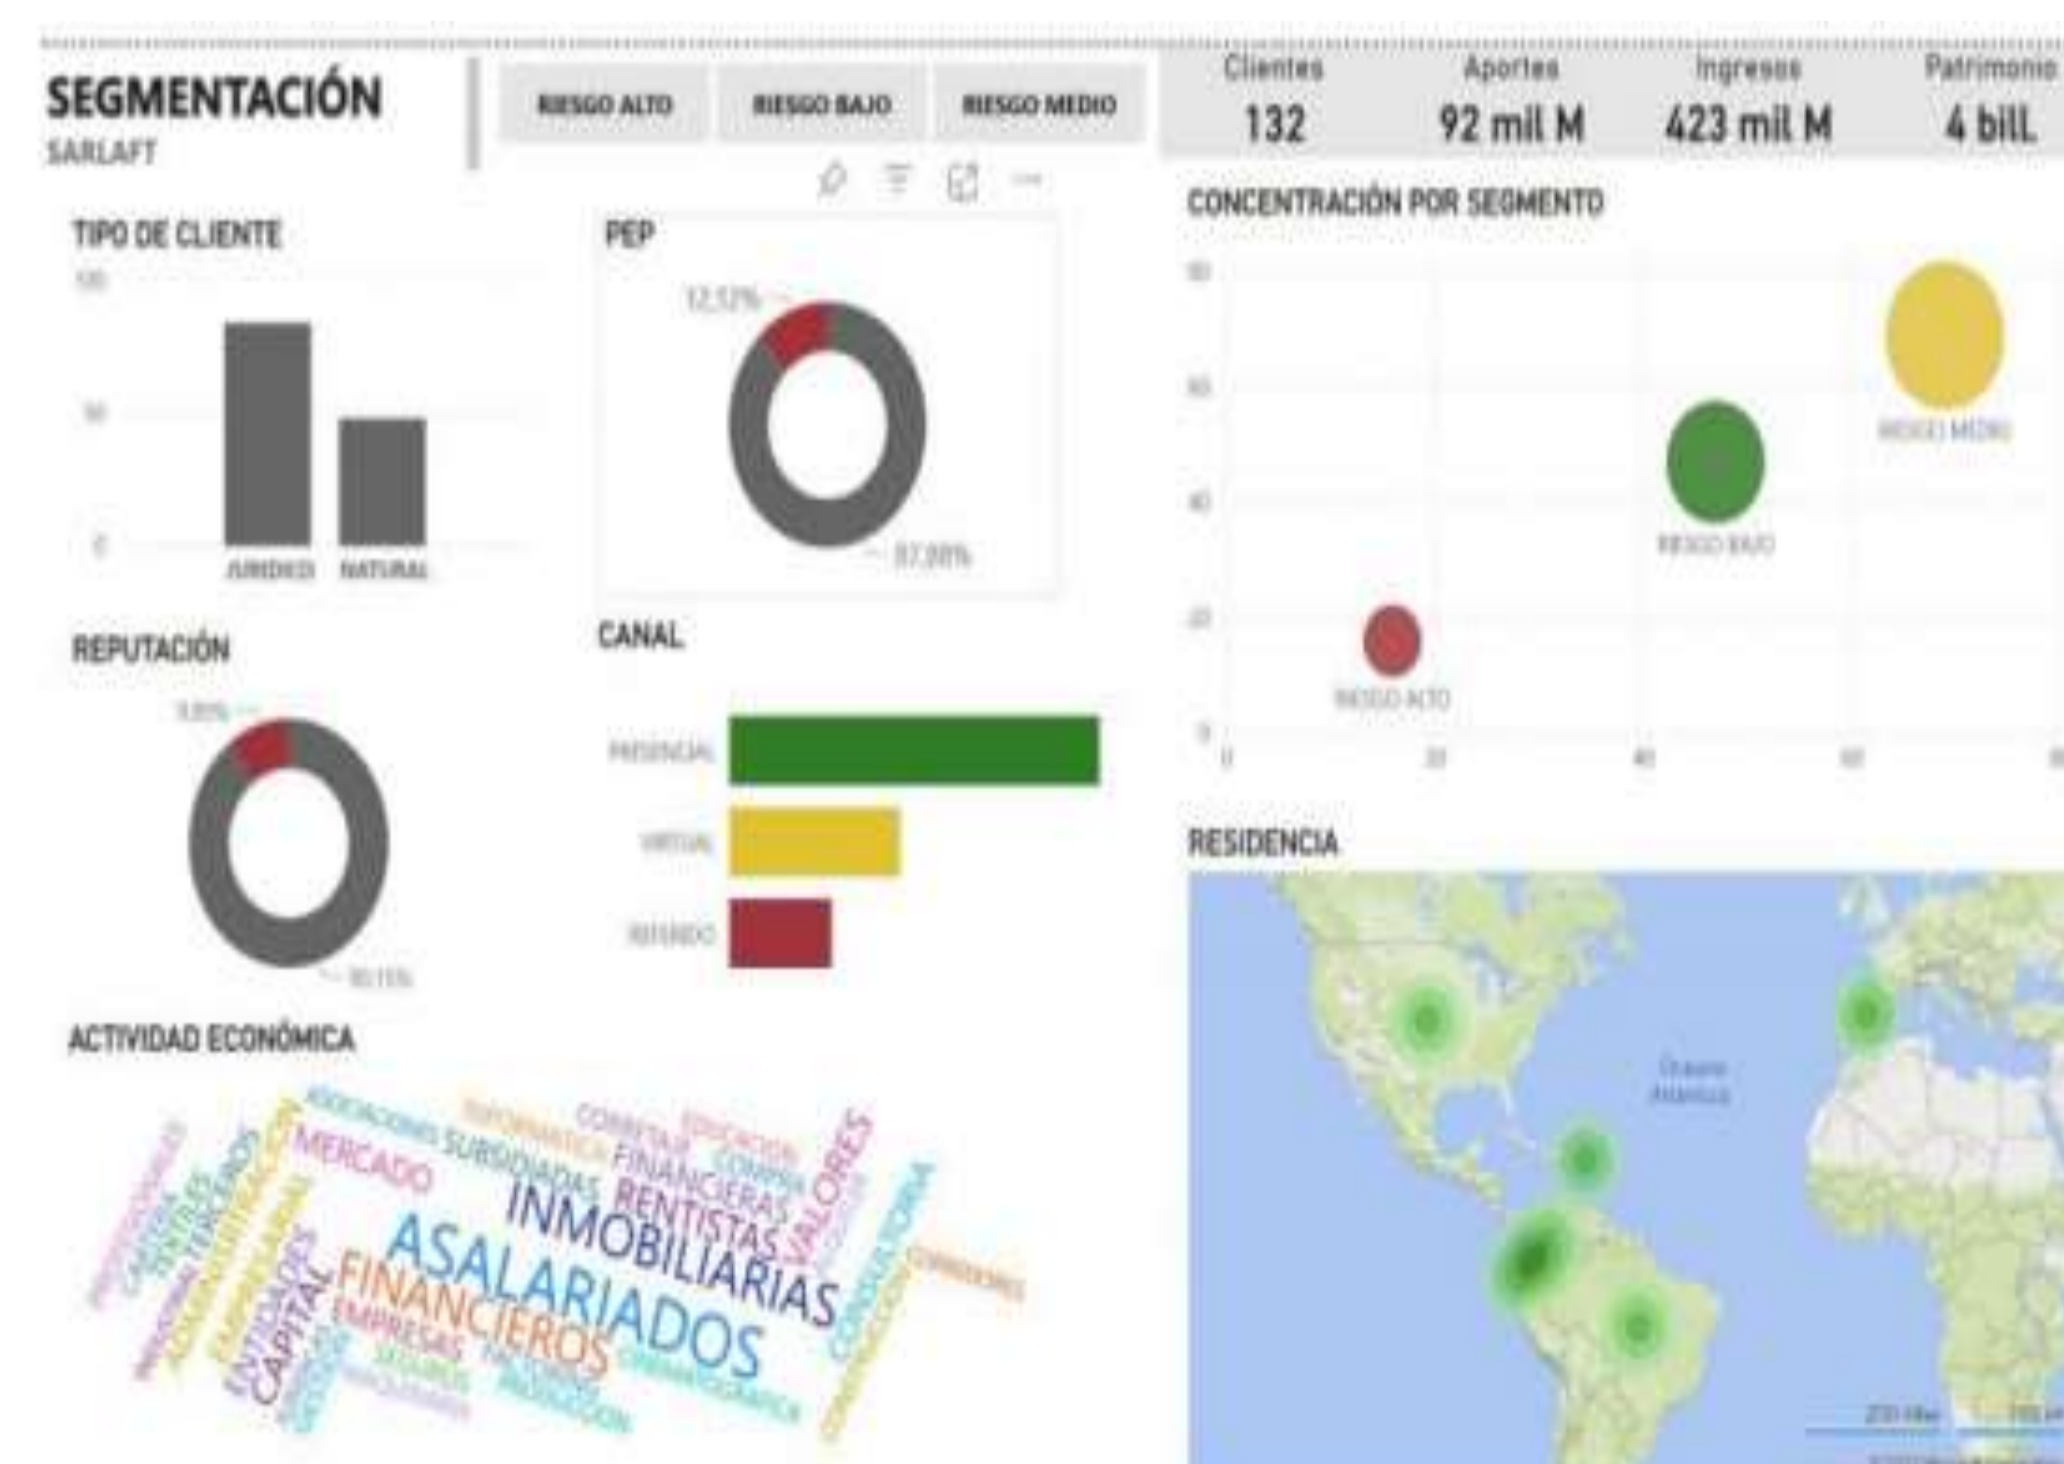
SEGMENTACIÓN
SARLAFT

RIESGO ALTO
RIESGO BAJO
RIESGO MEDIO

Clientes
132

Aportes
92 mil M

Ingresos
423 mil M

Patrimonio
4 bill

TIPO DE CLIENTE
100
50
0
JURIDICO
NATURAL

PEP
12,12%
87,88%

CONCENTRACIÓN POR SEGMENTO
80
60
40
20
0
0
20
40
60
RIESGO MEDIO
RIESGO BAJO
RIESGO ALTO

REPUTACIÓN
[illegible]
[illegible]

CANAL
PRESENCIAL
VIRTUAL
REFERIDO

RESIDENCIA
Océano Atlántico

ACTIVIDAD ECONÓMICA
ASOCIACIONES SUBSIDIADAS INFORMATICA COMERCIAR EDUCACION FINANCIERAS COMPRA MERCADO INMOBILIARIAS RENTISTAS VALORES ASALARIADOS FINANCIEROS CAPITAL ENTIDADES EMPRESAS SEGUROS CONSULTORIA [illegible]